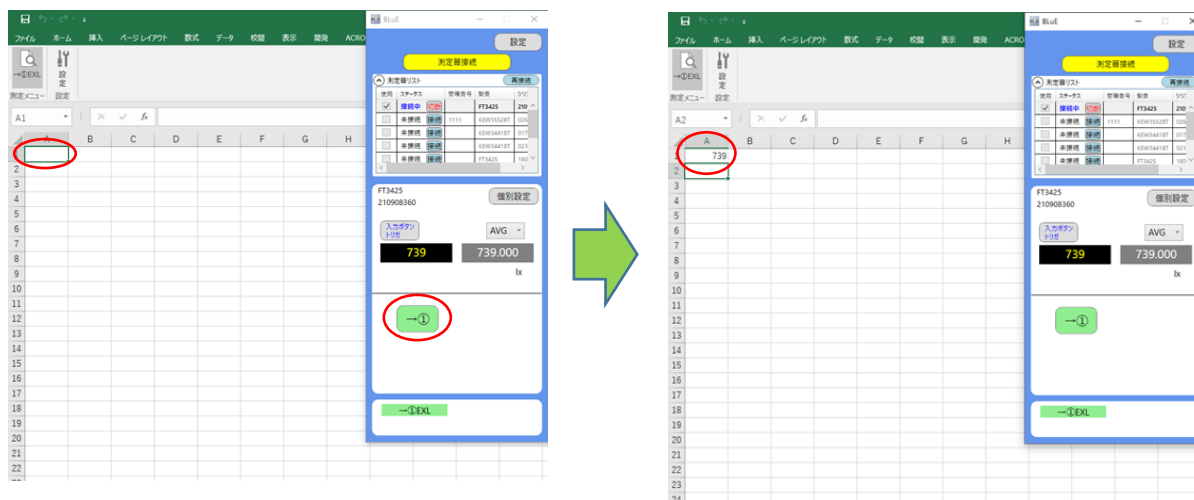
ファイル ホーム 挿入 ページレイアウト 数式 データ 校閲 表示 開発 ACRO

→①EXL 設定
測定メニュー 設定

A1 fx

A B C D E F G H

1 2 3 4 5 6 7 8 9 10 11 12 13 14 15 16 17 18 19 20 21 22

BLuE

設定

測定器接続

測定器リスト 再接続

| 使用 | ステータス | | 管理番号 | 製番 | シリ |
|---|---|---|---|---|---|
| ✓ | 接続中 | 切断 | | FT3425 | 210 |
| | 未接続 | 接続 | 1111 | KEW3552BT | 026 |
| | 未接続 | 接続 | | KEW3441BT | 017 |
| | 未接続 | 接続 | | KEW3441BT | 023 |
| | 未接続 | 接続 | | FT3425 | 180 |

FT3425
210908360

個別設定

入力ボタントリガ

AVG

739

739.000

lx

→①

→①EXL

ファイル ホーム 挿入 ページレイアウト 数式 データ 校閲 表示 開発 ACRO

→①EXL 設定
測定メニュー 設定

A2 fx

A B C D E F G H

1 739
2 3 4 5 6 7 8 9 10 11 12 13 14 15 16 17 18 19 20 21 22 23 24

BLuE

設定

測定器接続

測定器リスト 再接続

| 使用 | ステータス | | 管理番号 | 製番 | シリ |
|---|---|---|---|---|---|
| ✓ | 接続中 | 切断 | | FT3425 | 210 |
| | 未接続 | 接続 | 1111 | KEW3552BT | 026 |
| | 未接続 | 接続 | | KEW3441BT | 017 |
| | 未接続 | 接続 | | KEW3441BT | 023 |
| | 未接続 | 接続 | | FT3425 | 180 |

FT3425
210908360

個別設定

入力ボタントリガ

AVG

739

739.000

lx

→①

→①EXL